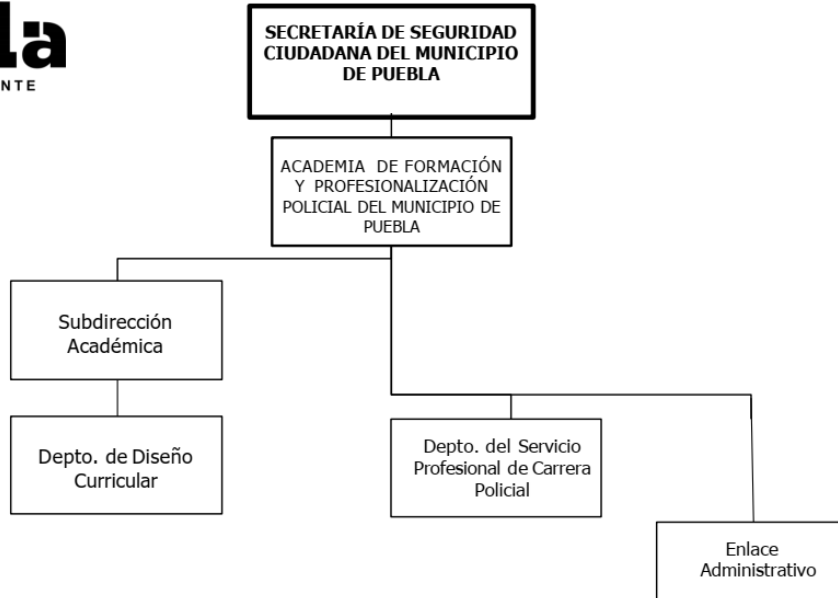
la
NTE

SECRETARÍA DE SEGURIDAD CIUDADANA DEL MUNICIPIO DE PUEBLA

ACADEMIA DE FORMACIÓN Y PROFESIONALIZACIÓN POLICIAL DEL MUNICIPIO DE PUEBLA

Subdirección Académica

Depto. de Diseño Curricular

Depto. del Servicio Profesional de Carrera Policial

Enlace Administrativo